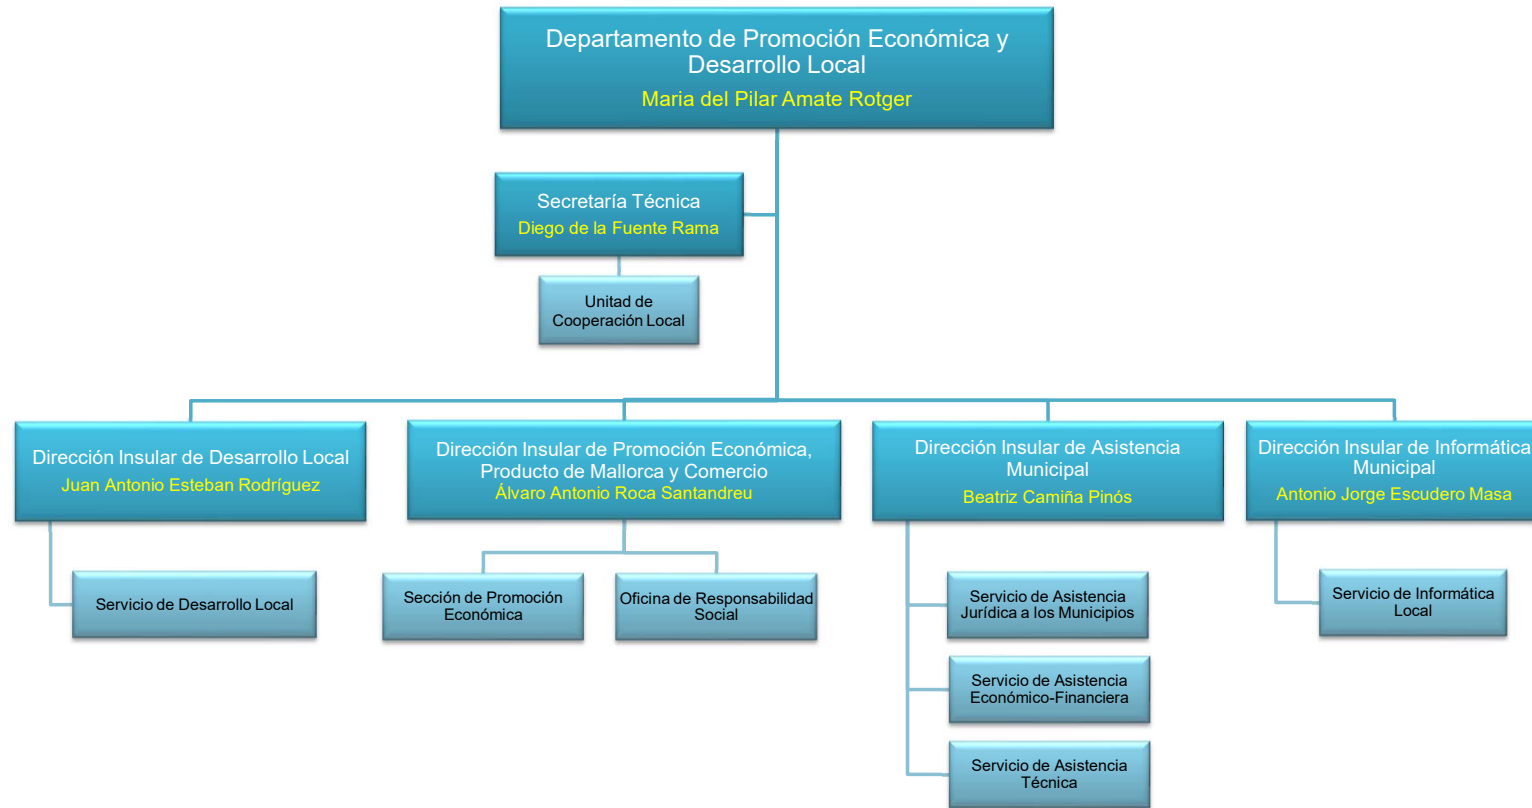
Departamento de Promoción Económica y Desarrollo Local
Maria del Pilar Amate Rotger

Secretaría Técnica
Diego de la Fuente Rama

Unitad de Cooperación Local

Dirección Insular de Desarrollo Local
Juan Antonio Esteban Rodríguez

Servicio de Desarrollo Local

Dirección Insular de Promoción Económica, Producto de Mallorca y Comercio
Álvaro Antonio Roca Santandreu

Sección de Promoción Económica

Oficina de Responsabilidad Social

Dirección Insular de Asistencia Municipal
Beatriz Camiña Pinós

Servicio de Asistencia Jurídica a los Municipios

Servicio de Asistencia Económico-Financiera

Servicio de Asistencia Técnica

Dirección Insular de Informática Municipal
Antonio Jorge Escudero Masa

Servicio de Informática Local